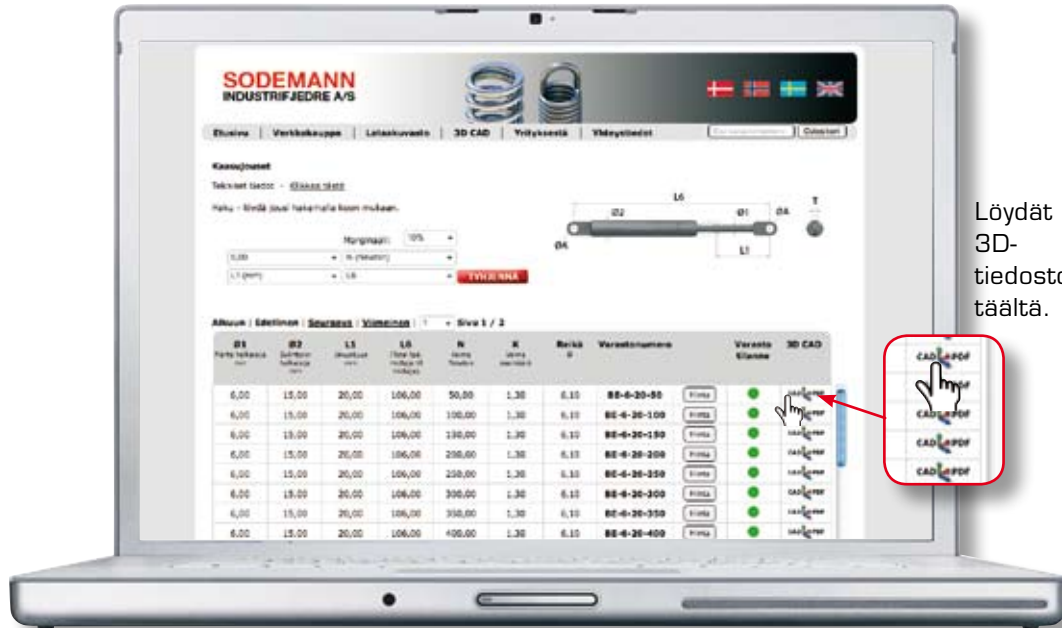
SODEMANN
INDUSTRIFJEDRE A/S

Etusivu | Verkkokauppa | Luettelo | 3D CAD | Yrityksestä | Yhteystiedot

Kaasujouset

Tekniset tiedot - Klikkaa tästä

Haku - Etsi jousi haluamasi koon mukaan.

Marginaali: 10%

TYHJENNÄ

L6
Ø2
Ø1
ØA
T
ØA
L1

Alkuun | Edellinen | Seuraava | Viimeinen | 1 Sivu 1 / 2

| Ø1 | Ø2 | L1 | L6 | N | K | Reikä | Varastonumero | | Varasto tilanne | 3D CAD |
|---|---|---|---|---|---|---|---|---|---|---|
| 6,00 | 15,00 | 20,00 | 106,00 | 50,00 | 1,30 | 6,10 | BE-6-20-50 | Hinta | | CAD PDF |
| 6,00 | 15,00 | 20,00 | 106,00 | 100,00 | 1,30 | 6,10 | BE-6-20-100 | Hinta | | CAD PDF |
| 6,00 | 15,00 | 20,00 | 106,00 | 150,00 | 1,30 | 6,10 | BE-6-20-150 | Hinta | | CAD PDF |
| 6,00 | 15,00 | 20,00 | 106,00 | 200,00 | 1,30 | 6,10 | BE-6-20-200 | Hinta | | CAD PDF |
| 6,00 | 15,00 | 20,00 | 106,00 | 250,00 | 1,30 | 6,10 | BE-6-20-250 | Hinta | | CAD PDF |
| 6,00 | 15,00 | 20,00 | 106,00 | 300,00 | 1,30 | 6,10 | BE-6-20-300 | Hinta | | CAD PDF |
| 6,00 | 15,00 | 20,00 | 106,00 | 350,00 | 1,30 | 6,10 | BE-6-20-350 | Hinta | | CAD PDF |
| 6,00 | 15,00 | 20,00 | 106,00 | 400,00 | 1,30 | 6,10 | BE-6-20-400 | Hinta | | CAD PDF |

CAD PDF
CAD PDF
CAD PDF
CAD PDF
CAD PDF

Löydät 3D-tiedostot täältä.